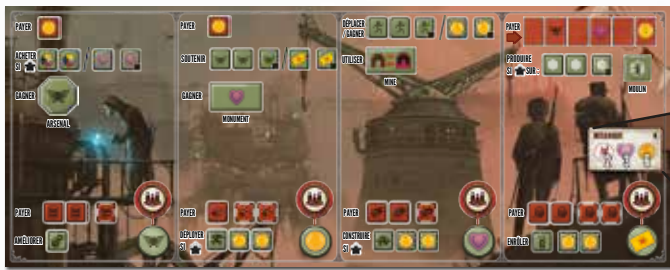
PAYER

ACHETER SI

GAGNER

ARSENAL

PAYER

AMÉLIORER

PAYER

SOUTENIR

GAGNER

MONUMENT

PAYER

DÉPLOYER SI

DÉPLACER / GAGNER

UTILISER

MINE

PAYER

CONSTRUIRE SI

PAYER

PRODUIRE SI SUR :

MOULIN

MÉCANIQUE

PAYER

ENRÔLER